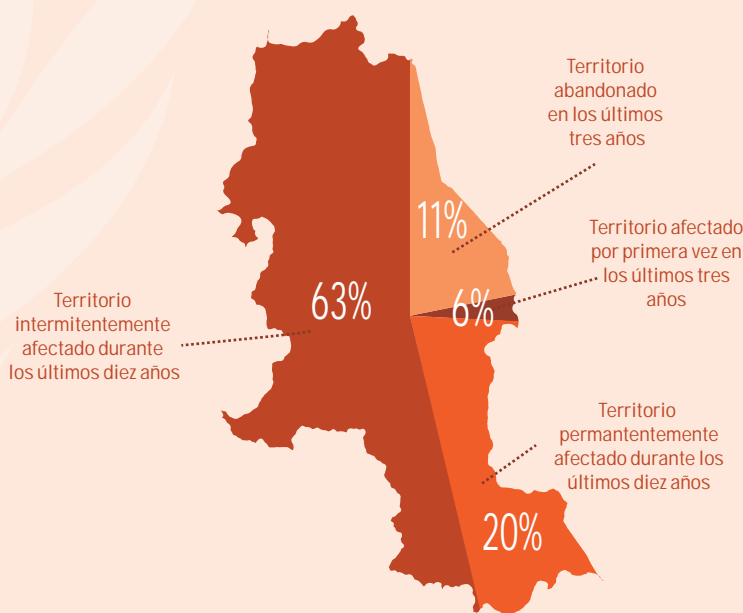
Territorio abandonado en los últimos tres años

11%

Territorio afectado por primera vez en los últimos tres años

Territorio intermitentemente afectado durante los últimos diez años

63%

6%

Territorio permantentemente afectado durante los últimos diez años

20%